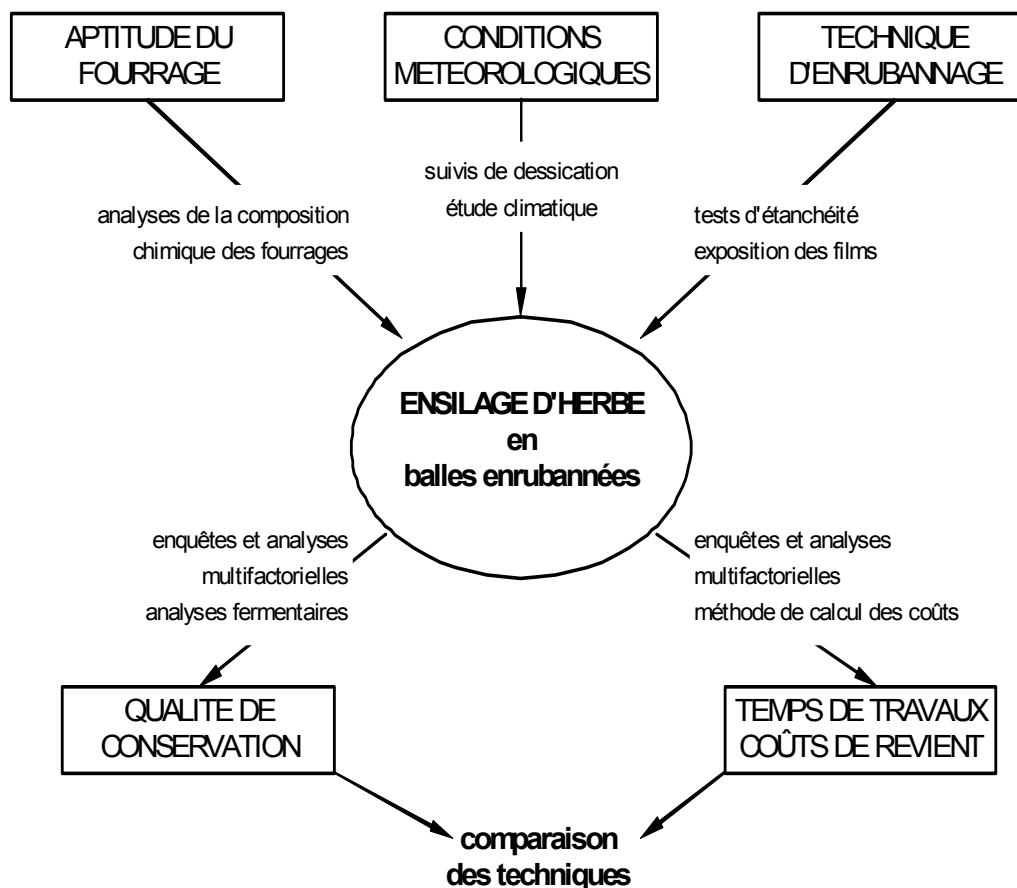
APTITUDE DU FOURRAGE

CONDITIONS METEOROLOGIQUES

TECHNIQUE D'ENRUBANNAGE

analyses de la composition chimique des fourrages

suivis de dessication étude climatique

tests d'étanchéité exposition des films

ENSILAGE D'HERBE en balles enrubannées

enquêtes et analyses multifactorielles analyses fermentaires

enquêtes et analyses multifactorielles méthode de calcul des coûts

QUALITE DE CONSERVATION

TEMPS DE TRAVAUX COÛTS DE REVIENT

comparaison des techniques